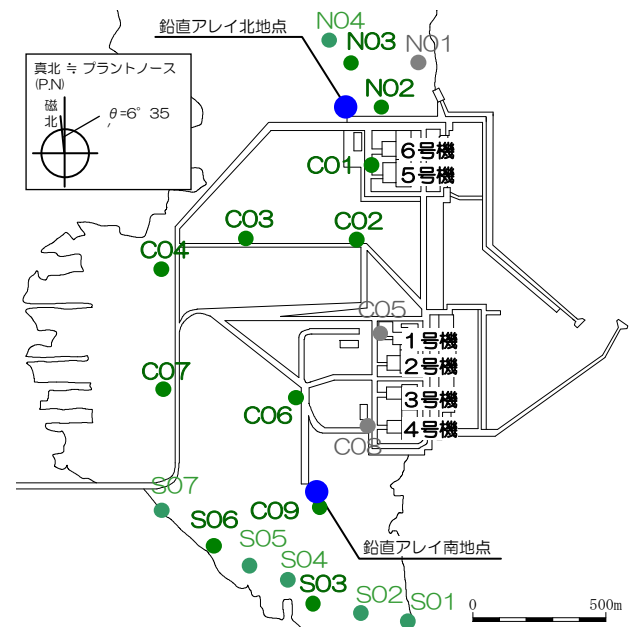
鉛直アレイ北地点
N04
N03
N01
N02
真北 ≒ プラントノース (P.N)
磁北
$\theta$=6° 35
C01
6号機
5号機
C03
C02
C04
C05
1号機
2号機
C07
3号機
C06
4号機
C08
S07
C09
S06
S05
鉛直アレイ南地点
S04
S03
S02
S01
0
500m